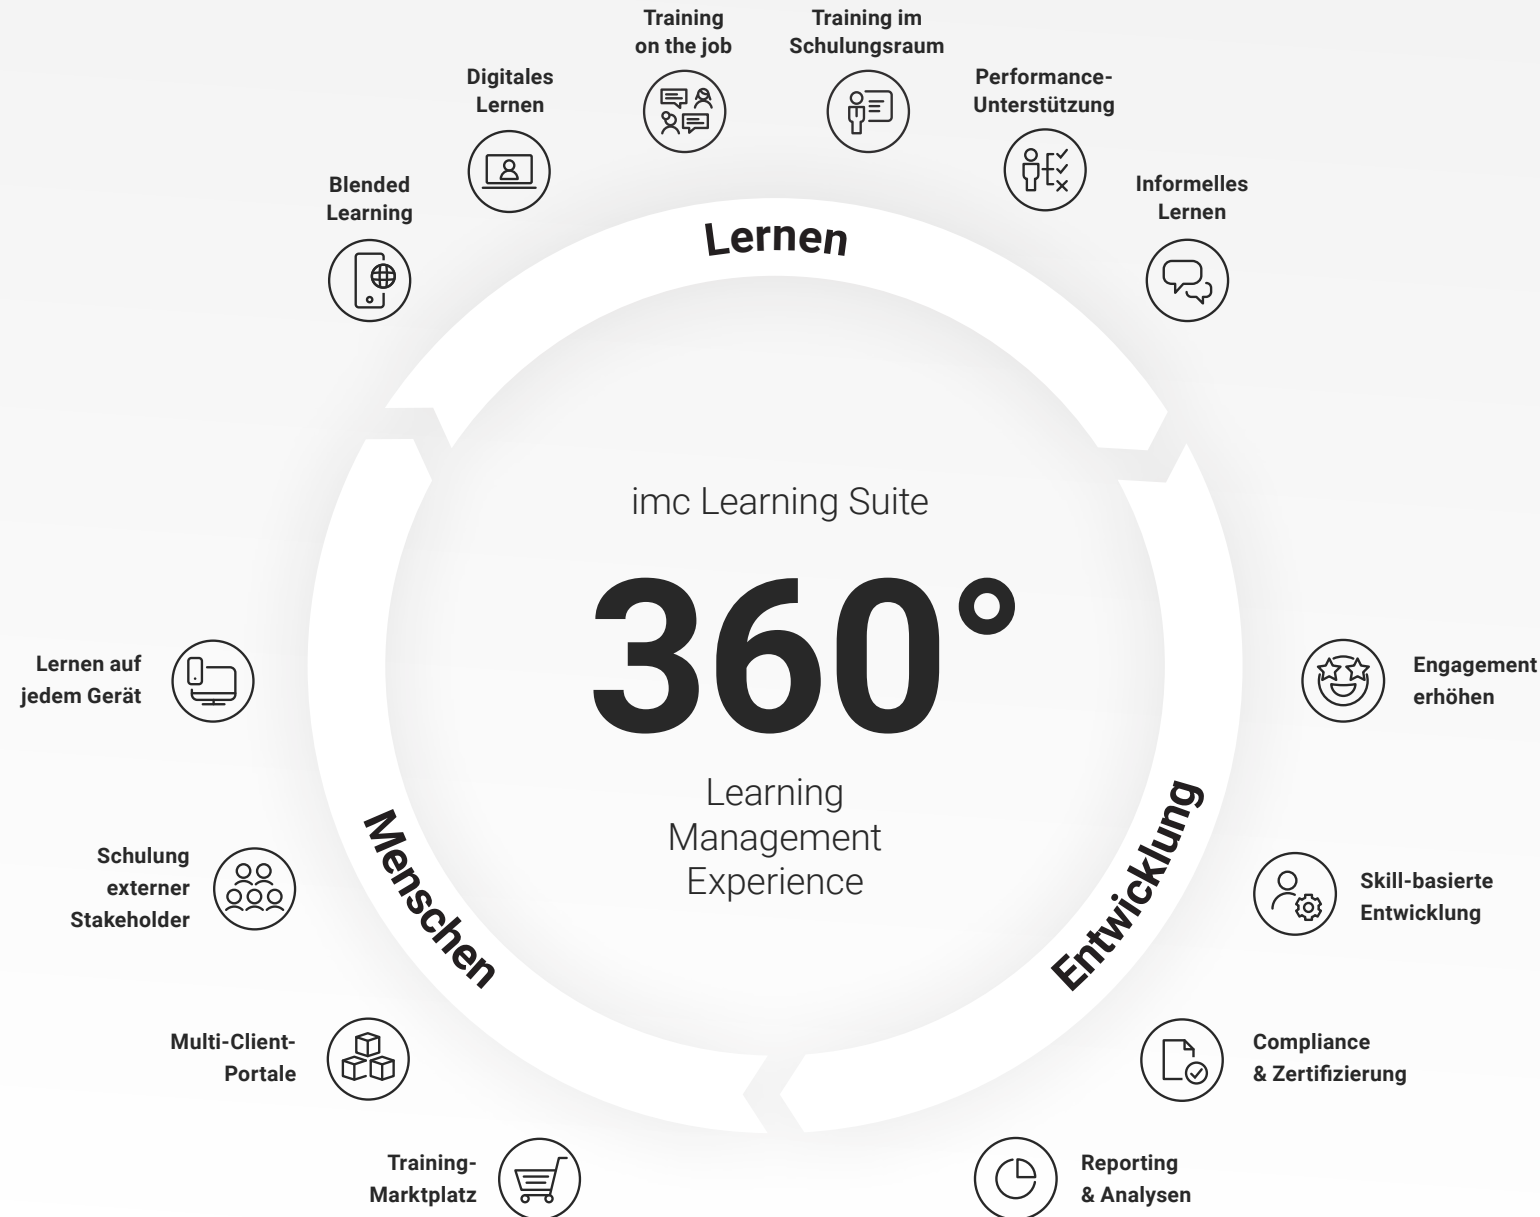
Training on the job

Training im Schulungsraum

Digitales Lernen

Performance-Unterstützung

Blended Learning

Informelles Lernen

Lernen

imc Learning Suite

360°

Learning Management Experience

Lernen auf jedem Gerät

Engagement erhöhen

Menschen

Entwicklung

Schulung externer Stakeholder

Skill-basierte Entwicklung

Multi-Client-Portale

Compliance & Zertifizierung

Training-Marktplatz

Reporting & Analysen